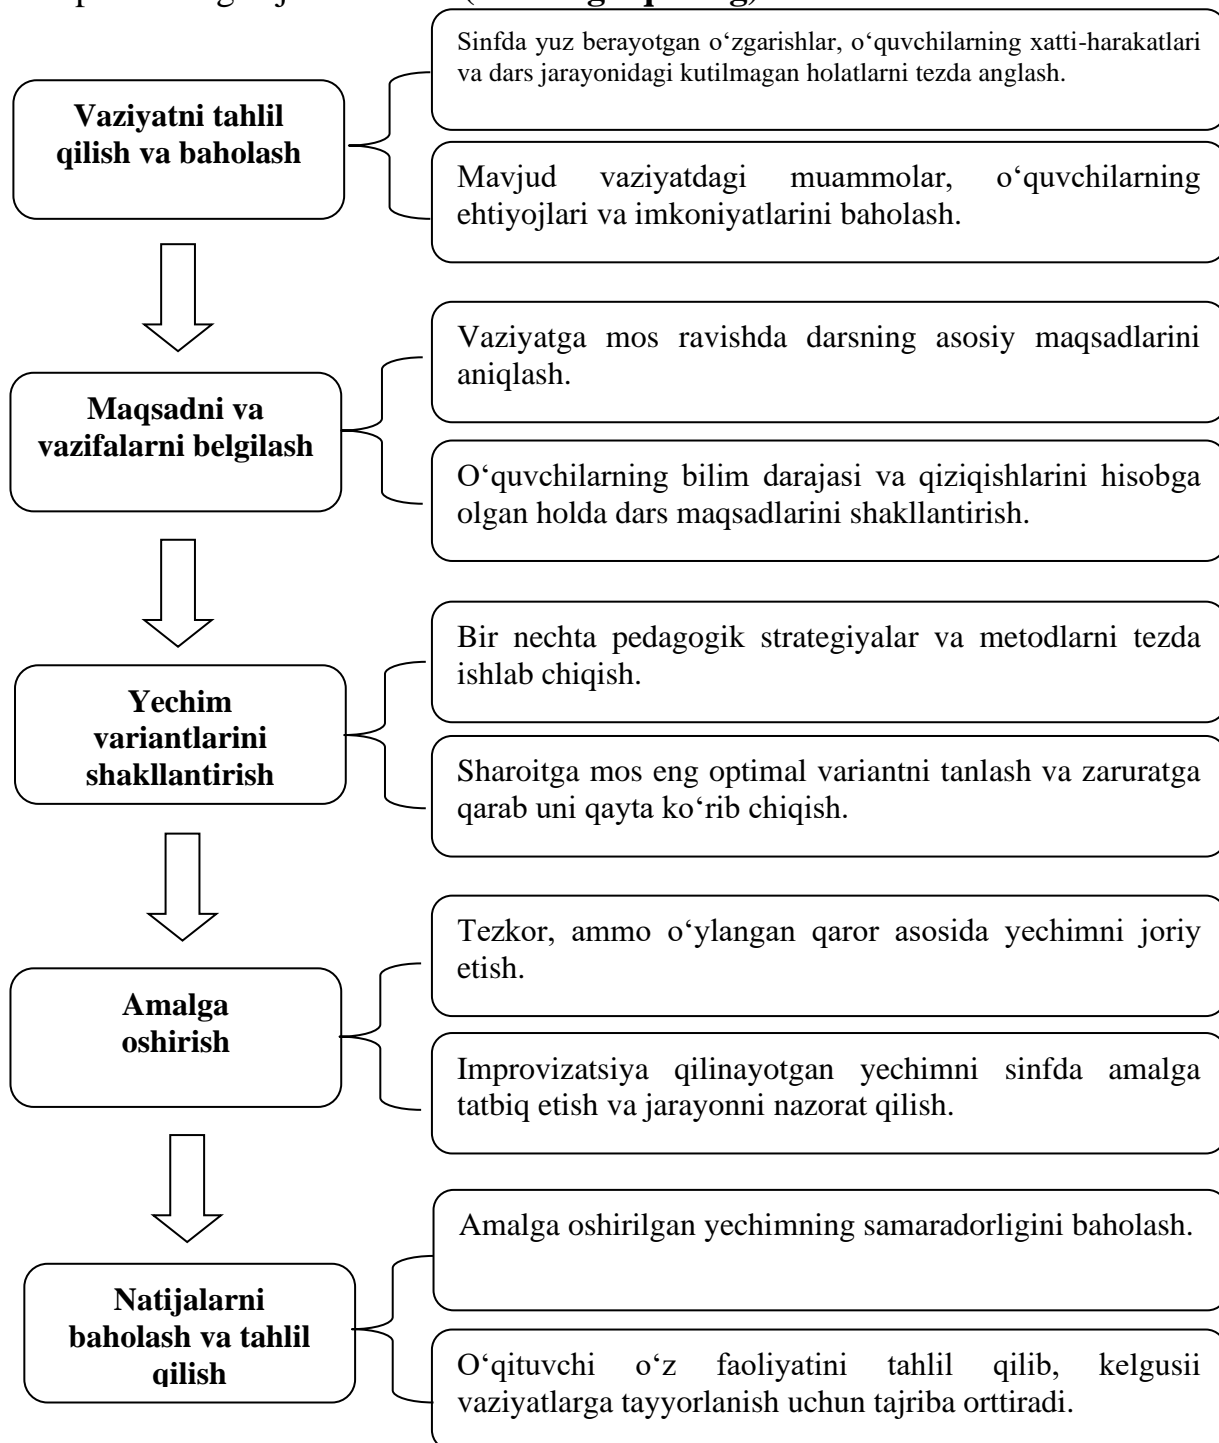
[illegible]

Vaziyatni tahlil qilish va baholash

Sinfda yuz berayotgan o‘zgarishlar, o‘quvchilarning xatti-harakatlari va dars jarayonidagi kutilmagan holatlarni tezda anglash.

Mavjud vaziyatdagi muammolar, o‘quvchilarning ehtiyojlari va imkoniyatlarini baholash.

Maqsadni va vazifalarni belgilash

Vaziyatga mos ravishda darsning asosiy maqsadlarini aniqlash.

O‘quvchilarning bilim darajasi va qiziqishlarini hisobga olgan holda dars maqsadlarini shakllantirish.

Yechim variantlarini shakllantirish

Bir nechta pedagogik strategiyalar va metodlarni tezda ishlab chiqish.

Sharoitga mos eng optimal variantni tanlash va zaruratga qarab uni qayta ko‘rib chiqish.

Amalga oshirish

Tezkor, ammo o‘ylangan qaror asosida yechimni joriy etish.

Improvizatsiya qilinayotgan yechimni sinfda amalga tatbiq etish va jarayonni nazorat qilish.

Natijalarni baholash va tahlil qilish

Amalga oshirilgan yechimning samaradorligini baholash.

O‘qituvchi o‘z faoliyatini tahlil qilib, kelgusii vaziyatlarga tayyorlanish uchun tajriba orttiradi.